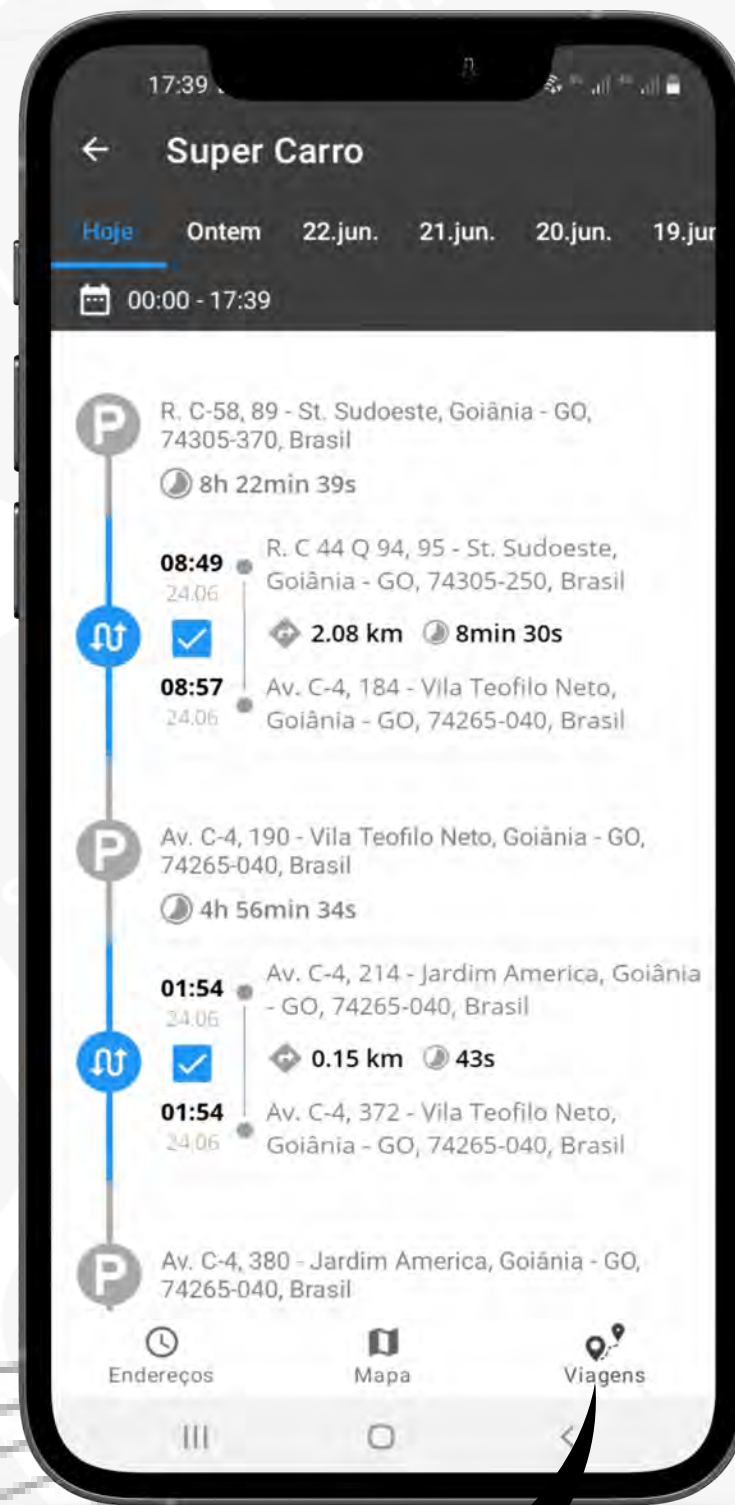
17:39

Super Carro

Hoje Ontem 22.jun. 21.jun. 20.jun. 19.jur

00:00 - 17:39

P
R. C-58, 89 - St. Sudoeste, Goiânia - GO, 74305-370, Brasil
8h 22min 39s

08:49
24.06
R. C 44 Q 94, 95 - St. Sudoeste, Goiânia - GO, 74305-250, Brasil
2.08 km 8min 30s
08:57
24.06
Av. C-4, 184 - Vila Teofilo Neto, Goiânia - GO, 74265-040, Brasil

P
Av. C-4, 190 - Vila Teofilo Neto, Goiânia - GO, 74265-040, Brasil
4h 56min 34s

01:54
24.06
Av. C-4, 214 - Jardim America, Goiânia - GO, 74265-040, Brasil
0.15 km 43s
01:54
24.06
Av. C-4, 372 - Vila Teofilo Neto, Goiânia - GO, 74265-040, Brasil

P
Av. C-4, 380 - Jardim America, Goiânia - GO, 74265-040, Brasil

Endereços Mapa Viagens